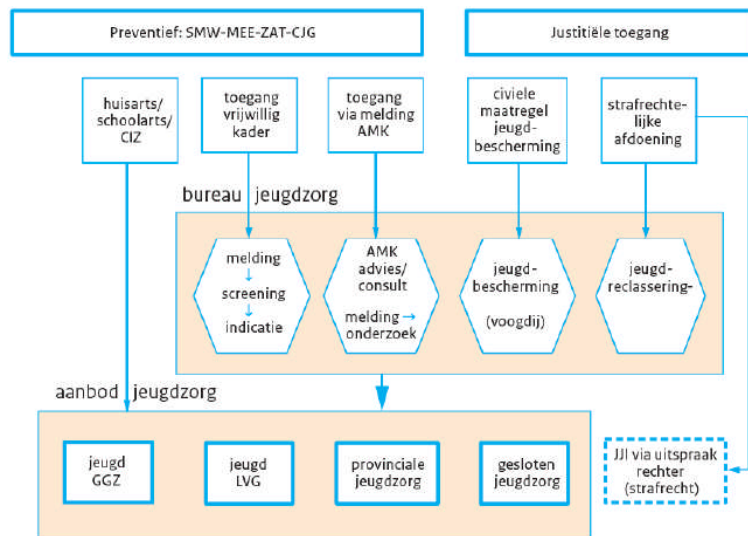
Preventief: SMW-MEE-ZAT-CJG

Justitiële toegang

huisarts/ schoolarts/ CIZ

toegang vrijwillig kader

toegang via melding AMK

civiele maatregel jeugdbescherming

strafrechtelijke afdoening

bureau jeugdzorg

melding ↓ screening ↓ indicatie

AMK advies/ consult

melding → onderzoek

jeugdbescherming

(voogdij)

jeugdreclassering-

aanbod jeugdzorg

jeugd GGZ

jeugd LVG

provinciale jeugdzorg

gesloten jeugdzorg

JJI via uitspraak rechter (strafrecht)